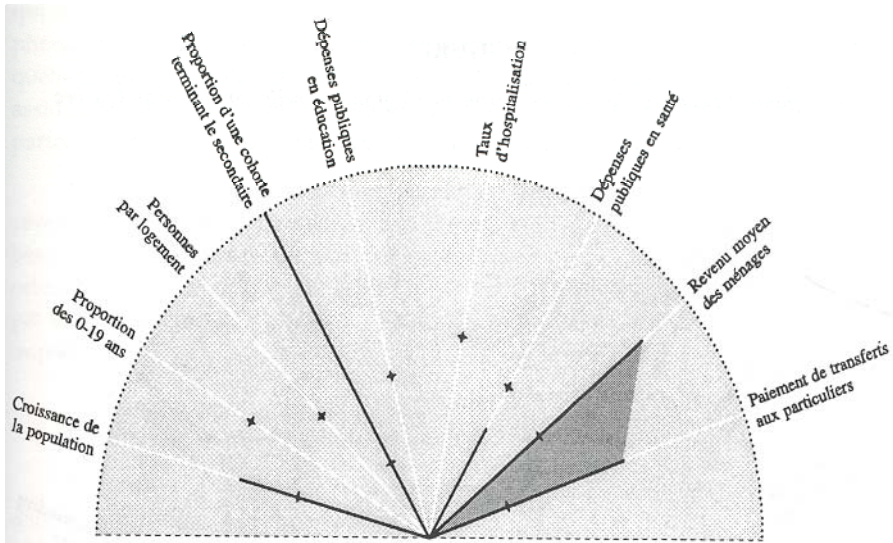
Croissance de la population

Proportion des 0-19 ans

Personnes par logement

Proportion d'une cohorte terminant le secondaire

Dépenses publiques en éducation

Taux d'hospitalisation

Dépenses publiques en santé

Revenu moyen des ménages

Paiement de transferts aux particuliers